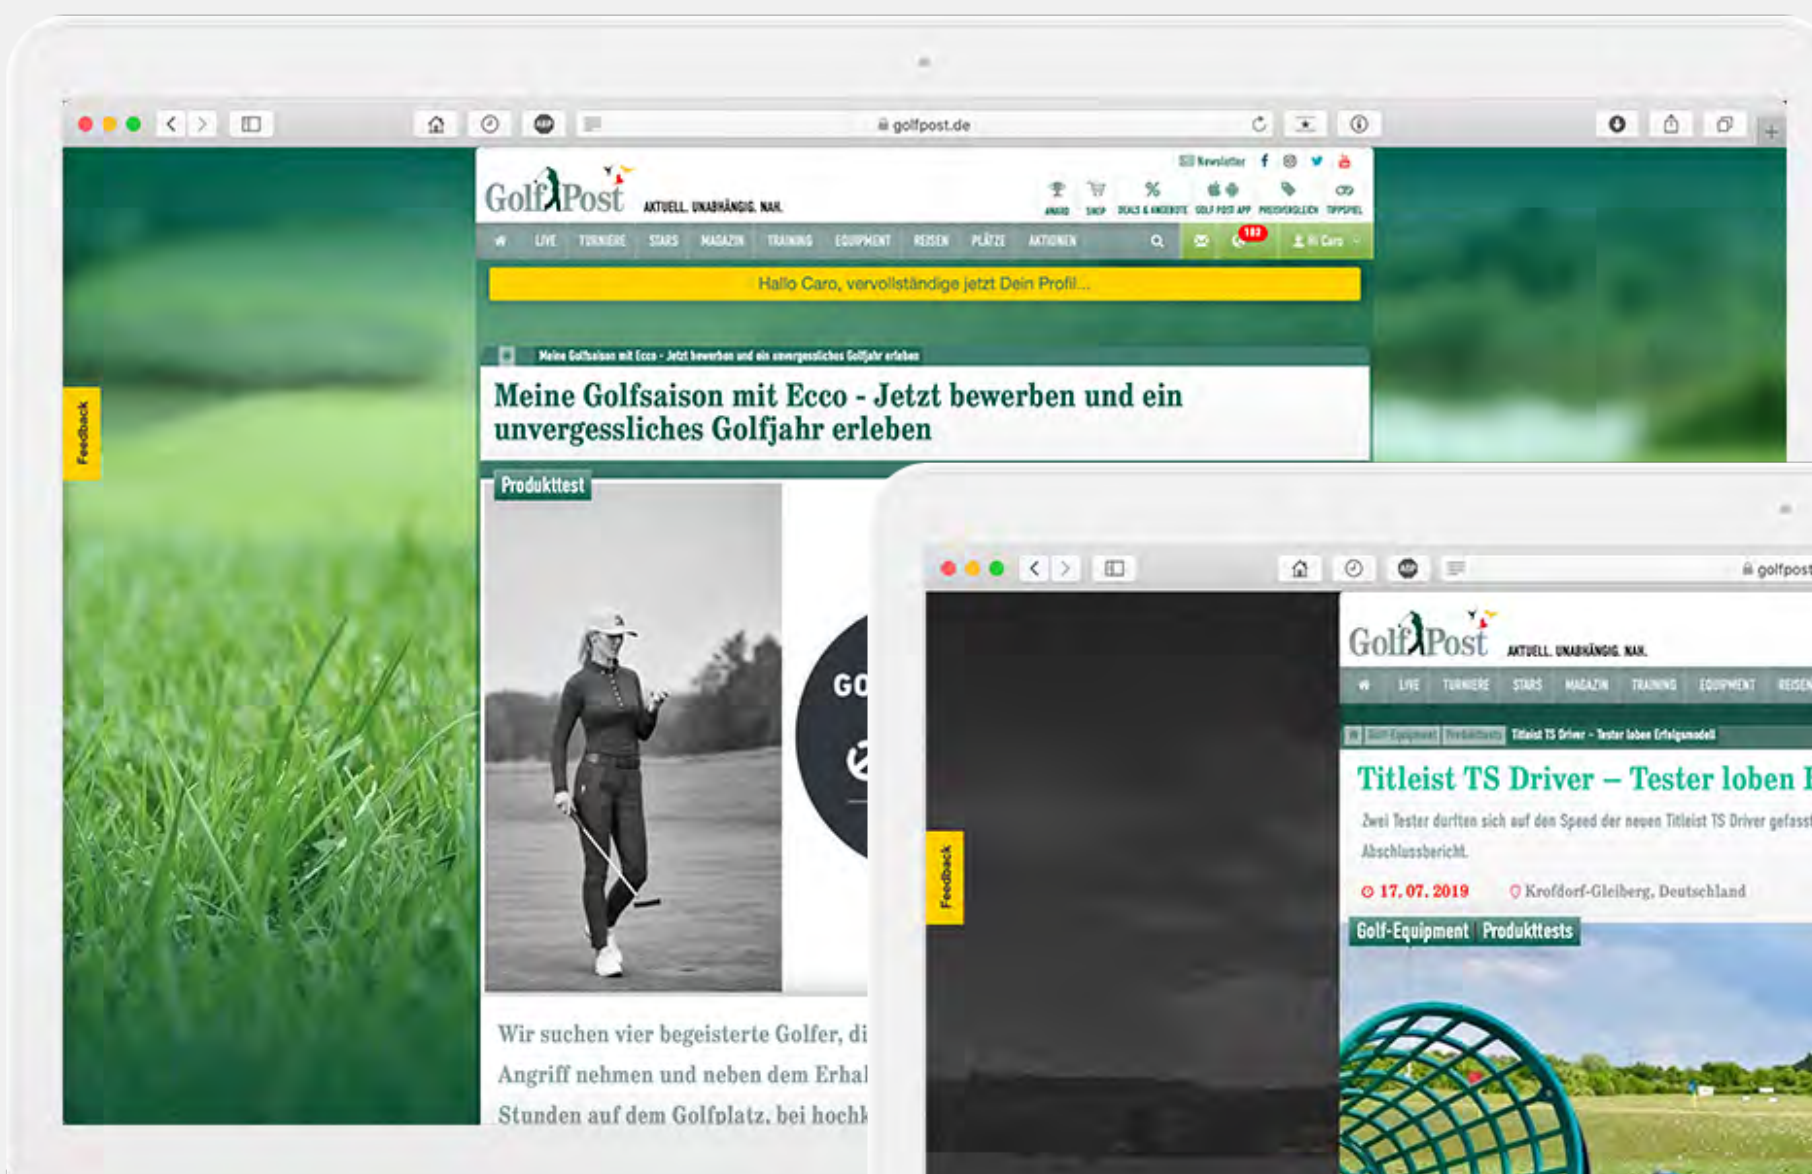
golfpost.de

Newsletter

Golf Post AKTUELL. UNABHÄNGIG. NAH.

AWARD SHOP DEALS & ANGEBOTE GOLF POST APP PREISVERGLEICH TIPPSPIEL

LIVE TURNIERE STARS MAGAZIN TRAINING EQUIPMENT REISEN PLÄTZE AKTIONEN

183

Hi Caro

Hallo Caro, vervollständige jetzt Dein Profil...

Feedback

Meine Golfsaison mit Ecco - Jetzt bewerben und ein unvergessliches Golfjahr erleben

Meine Golfsaison mit Ecco - Jetzt bewerben und ein unvergessliches Golfjahr erleben

Produkttest

GO

Wir suchen vier begeisterte Golfer, di Angriff nehmen und neben dem Erhal Stunden auf dem Golfplatz, bei hochk

golfpost

Feedback

Golf Post AKTUELL. UNABHÄNGIG. NAH.

LIVE TURNIERE STARS MAGAZIN TRAINING EQUIPMENT REISEN

Golf-Equipment Produkttests Titleist TS Driver – Tester loben Erfolgsmodell

Titleist TS Driver – Tester loben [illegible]

Zwei Tester durften sich auf den Speed der neuen Titleist TS Driver gefasst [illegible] Abschlussbericht.

17. 07. 2019 Krofdorf-Gleiberg, Deutschland

Golf-Equipment Produkttests